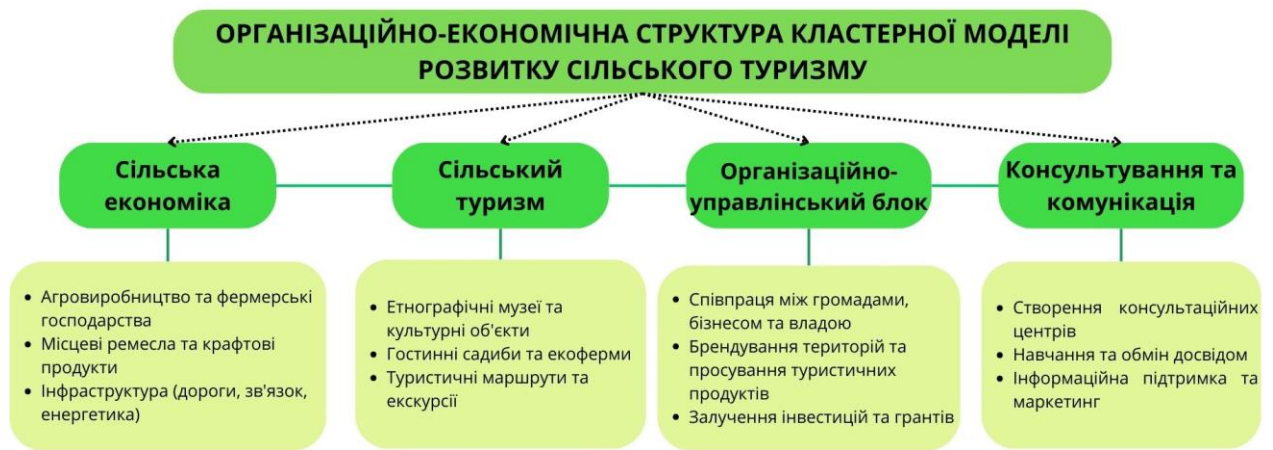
ОРГАНІЗАЦІЙНО-ЕКОНОМІЧНА СТРУКТУРА КЛАСТЕРНОЇ МОДЕЛІ РОЗВИТКУ СІЛЬСЬКОГО ТУРИЗМУ

Сільська економіка

- Агровиробництво та фермерські господарства
- Місцеві ремесла та крафтові продукти
- Інфраструктура (дороги, зв'язок, енергетика)

Сільський туризм

- Етнографічні музеї та культурні об'єкти
- Гостинні садиби та екоферми
- Туристичні маршрути та екскурсії

Організаційно-управлінський блок

- Співпраця між громадами, бізнесом та владою
- Брендування територій та просування туристичних продуктів
- Залучення інвестицій та грантів

Консультування та комунікація

- Створення консультаційних центрів
- Навчання та обмін досвідом
- Інформаційна підтримка та маркетинг